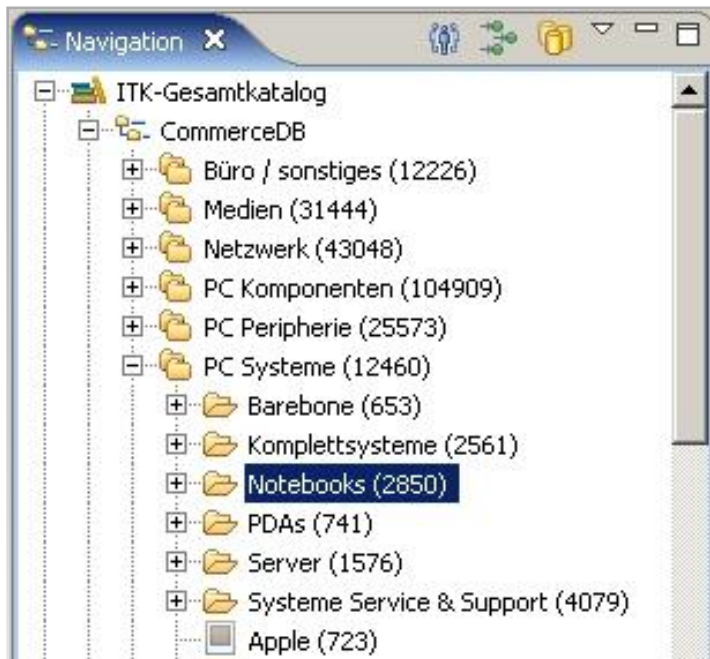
Navigation ✕

ITK-Gesamtkatalog
CommerceDB
Büro / sonstiges (12226)
Medien (31444)
Netzwerk (43048)
PC Komponenten (104909)
PC Peripherie (25573)
PC Systeme (12460)
Barebone (653)
Komplettsysteme (2561)
Notebooks (2850)
PDAs (741)
Server (1576)
Systeme Service & Support (4079)
Apple (723)